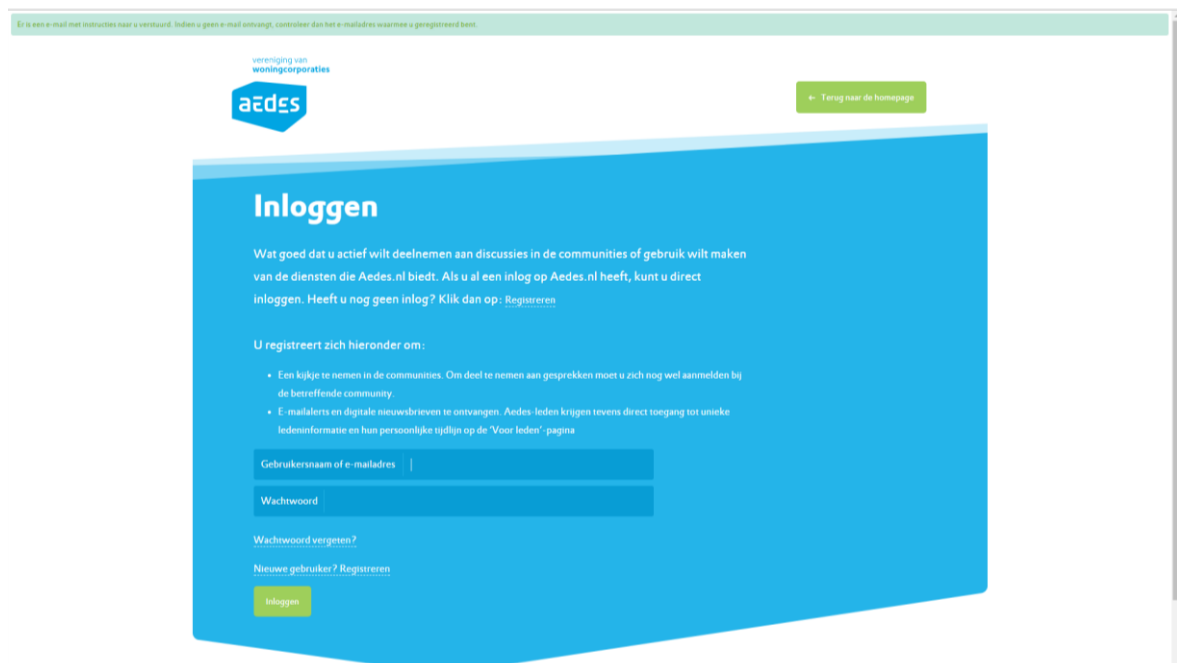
Er is een e-mail met instructies naar u verstuurd. Indien u geen e-mail ontvangt, controleer dan het e-mailadres waarmee u geregistreerd bent.

vereniging van
woningcorporaties

aedes

← Terug naar de homepage

Inloggen

Wat goed dat u actief wilt deelnemen aan discussies in de communities of gebruik wilt maken van de diensten die Aedes.nl biedt. Als u al een inlog op Aedes.nl heeft, kunt u direct inloggen. Heeft u nog geen inlog? Klik dan op: Registreren

U registreert zich hieronder om:

- Een kijkje te nemen in de communities. Om deel te nemen aan gesprekken moet u zich nog wel aanmelden bij de betreffende community.
- E-mailalerts en digitale nieuwsbrieven te ontvangen. Aedes-leden krijgen tevens direct toegang tot unieke ledeninformatie en hun persoonlijke tijdlijn op de 'Voor leden'-pagina

Gebruikersnaam of e-mailadres

Wachtwoord

Wachtwoord vergeten?

Nieuwe gebruiker? Registreren

Inloggen